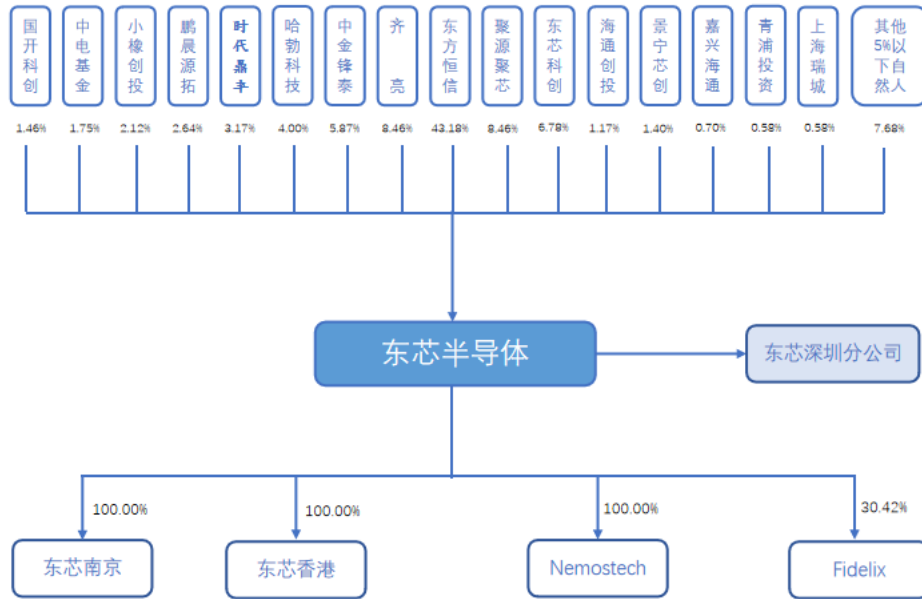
国开科创
1.46%

中电基金
1.75%

小橡创投
2.12%

鹏晨源拓
2.64%

时代鼎丰
3.17%

哈勃科技
4.00%

中金锋泰
5.87%

齐亮
8.46%

东方恒信
43.18%

聚源聚芯
8.46%

东芯科创
6.78%

海通创投
1.17%

景宁芯创
1.40%

嘉兴海通
0.70%

青浦投资
0.58%

上海瑞城
0.58%

其他5%以下自然人
7.68%

东芯半导体

东芯深圳分公司

100.00%
东芯南京

100.00%
东芯香港

100.00%
Nemostech

30.42%
Fidelix